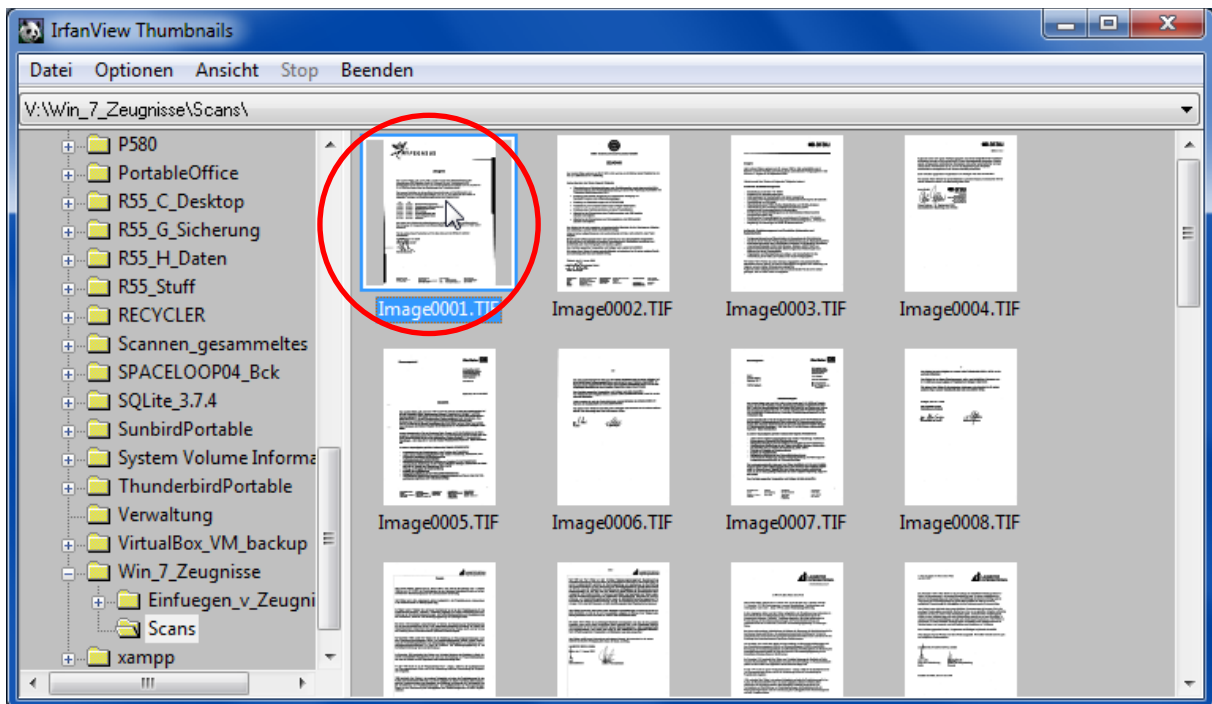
IrfanView Thumbnails

Datei Optionen Ansicht Stop Beenden

V:\Win_7_Zeugnisse\Scans\

P580
PortableOffice
R55_C_Desktop
R55_G_Sicherung
R55_H_Daten
R55_Stuff
RECYCLER
Scannen_gesammeltes
SPACELOOP04_Bck
SQLite_3.7.4
SunbirdPortable
System Volume Informa
ThunderbirdPortable
Verwaltung
VirtualBox_VM_backup
Win_7_Zeugnisse
Einfuegen_v_Zeugni
Scans
xampp

Image0001.TIF
Image0002.TIF
Image0003.TIF
Image0004.TIF
Image0005.TIF
Image0006.TIF
Image0007.TIF
Image0008.TIF